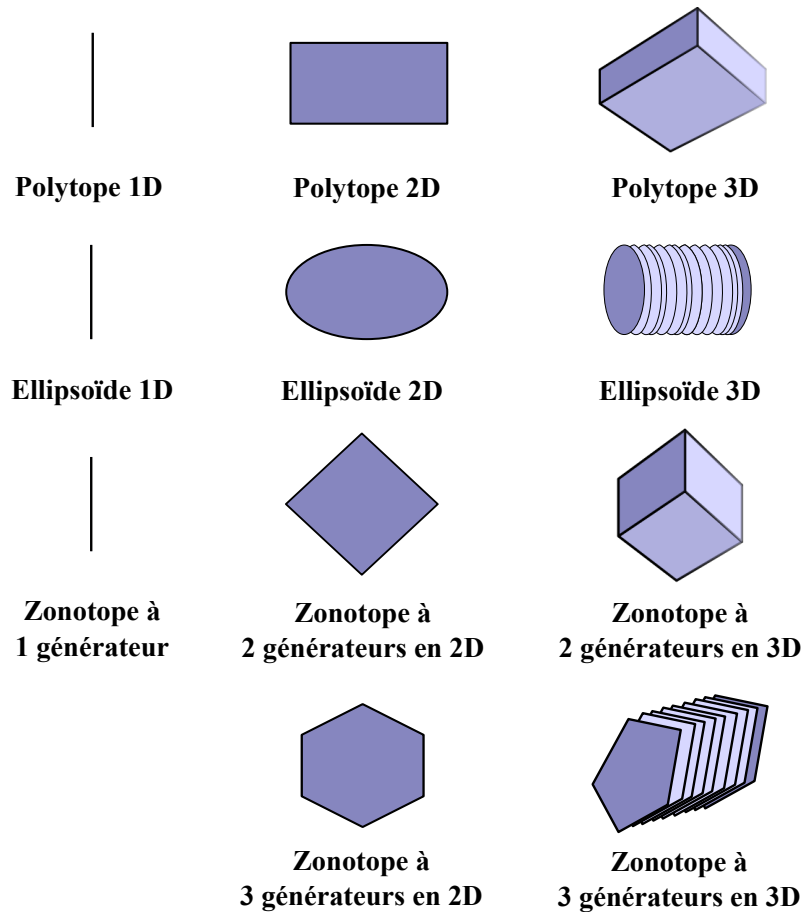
Polytope 1D

Polytope 2D

Polytope 3D

Ellipsoïde 1D

Ellipsoïde 2D

Ellipsoïde 3D

Zonotope à 1 générateur

Zonotope à 2 générateurs en 2D

Zonotope à 2 générateurs en 3D

Zonotope à 3 générateurs en 2D

Zonotope à 3 générateurs en 3D